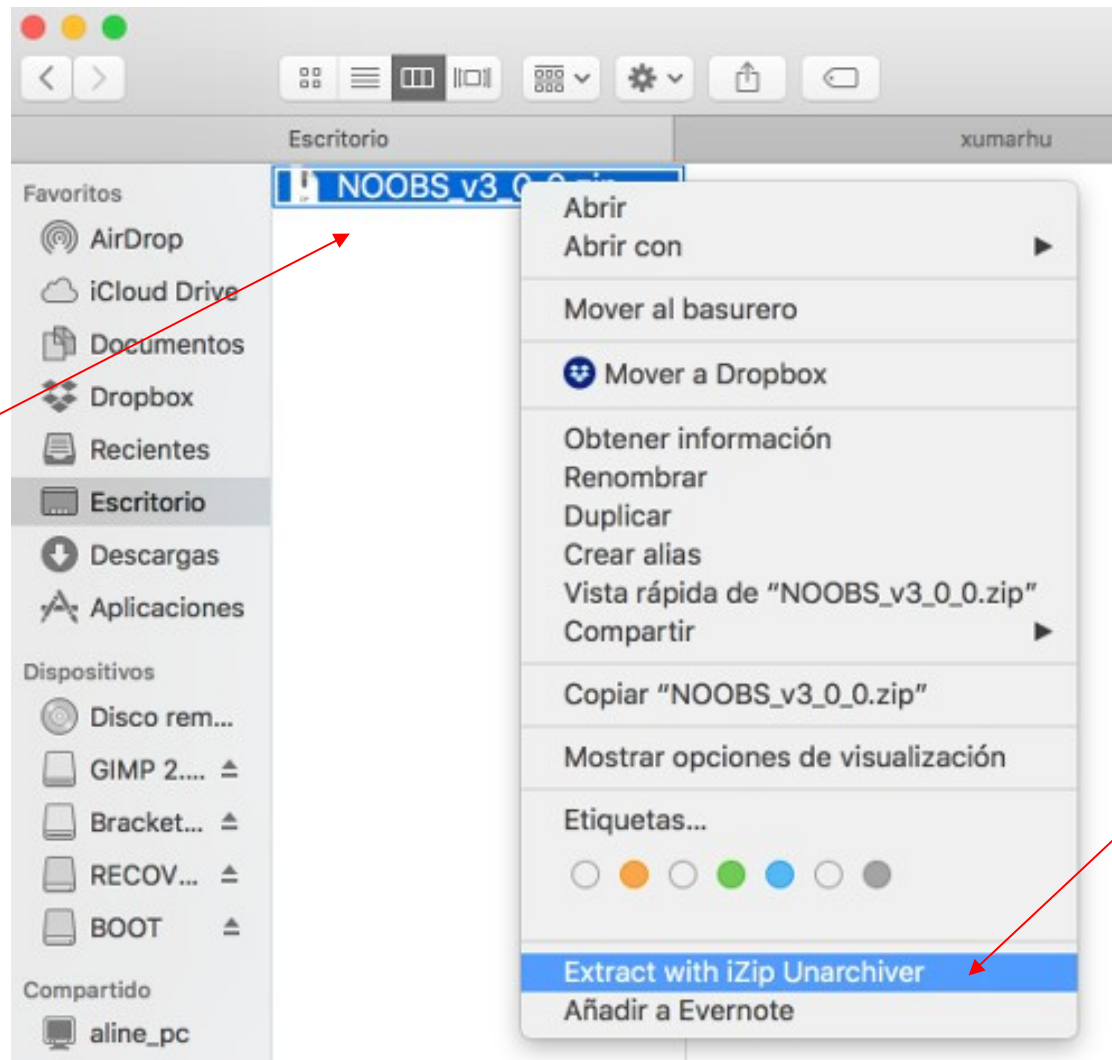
Escritorio

xumarhu

Favoritos

AirDrop

iCloud Drive

Documentos

Dropbox

Recientes

Escritorio

Descargas

Aplicaciones

Dispositivos

Disco rem...

GIMP 2....

Bracket...

RECOV...

BOOT

Compartido

aline_pc

NOOBS_v3_0_0.zip

Abrir

Abrir con

Mover al basurero

Mover a Dropbox

Obtener información

Renombrar

Duplicar

Crear alias

Vista rápida de “NOOBS_v3_0_0.zip”

Compartir

Copiar “NOOBS_v3_0_0.zip”

Mostrar opciones de visualización

Etiquetas...

Extract with iZip Unarchiver

Añadir a Evernote